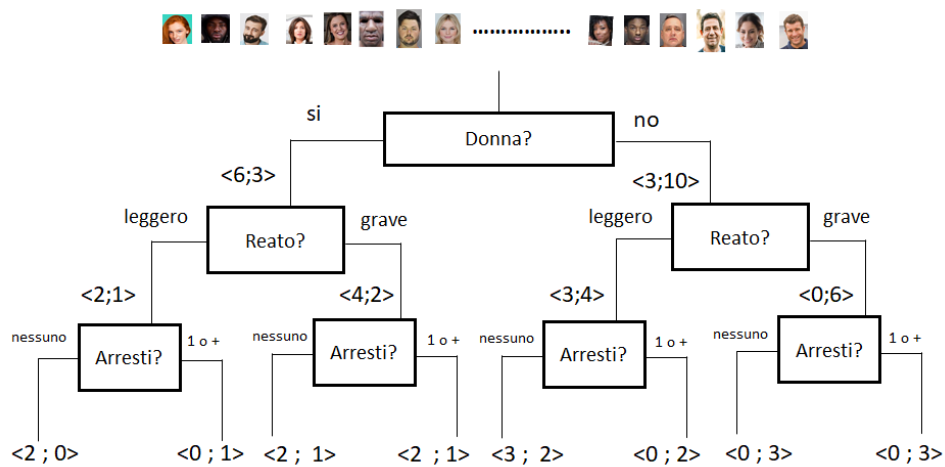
……………

Donna?

si

no

<6;3>

<3;10>

leggero

grave

Reato?

leggero

grave

Reato?

<2;1>

<4;2>

<3;4>

<0;6>

nessuno

Arresti?

1 o +

nessuno

Arresti?

1 o +

nessuno

Arresti?

1 o +

nessuno

Arresti?

1 o +

<2 ; 0>

<0 ; 1>

<2 ; 1>

<2 ; 1>

<3 ; 2>

<0 ; 2>

<0 ; 3>

<0 ; 3>